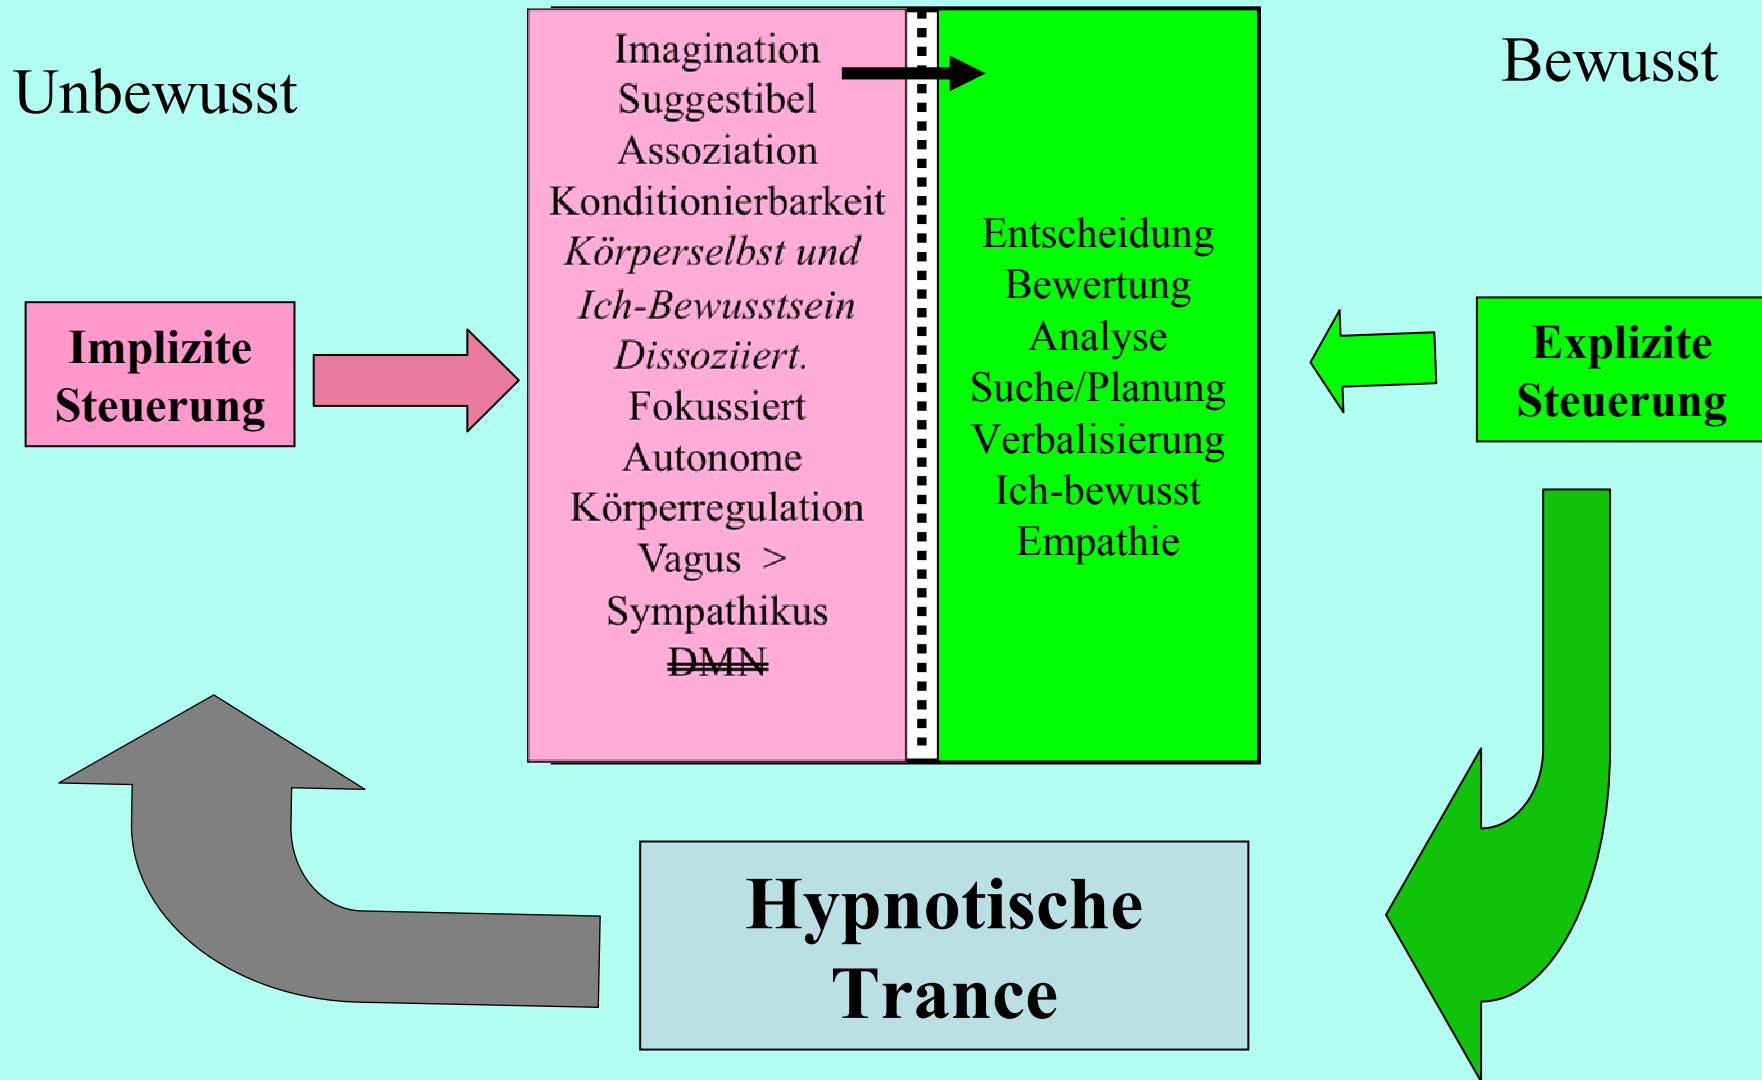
Unbewusst

Bewusst

Implizite Steuerung

Imagination
Suggestibel
Assoziation
Konditionierbarkeit
*Körperselbst und Ich-Bewusstsein Dissoziiert.*
Fokussiert
Autonome Körperregulation
Vagus > Sympathikus
~~DMN~~

Entscheidung
Bewertung
Analyse
Suche/Planung
Verbalisierung
Ich-bewusst
Empathie

Explizite Steuerung

Hypnotische Trance